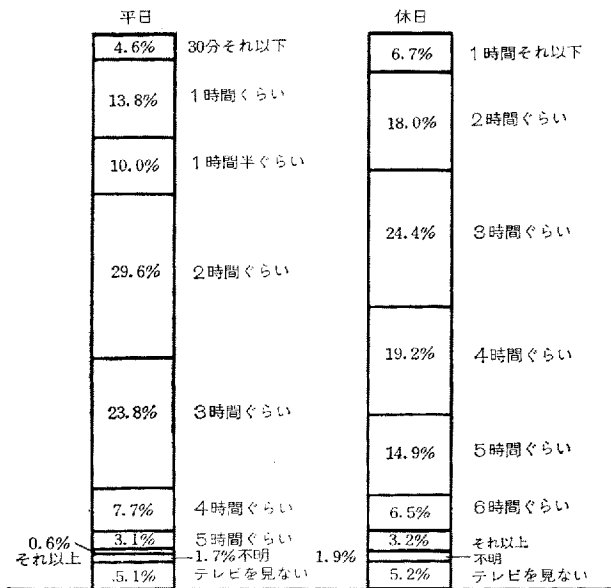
平日

4.6% 30分それ以下

13.8% 1時間ぐらい

10.0% 1時間半ぐらい

29.6% 2時間ぐらい

23.8% 3時間ぐらい

7.7% 4時間ぐらい

3.1% 5時間ぐらい

0.6% それ以上

1.7% 不明

5.1% テレビを見ない

休日

6.7% 1時間それ以下

18.0% 2時間ぐらい

24.4% 3時間ぐらい

19.2% 4時間ぐらい

14.9% 5時間ぐらい

6.5% 6時間ぐらい

3.2% それ以上

1.9% 不明

5.2% テレビを見ない